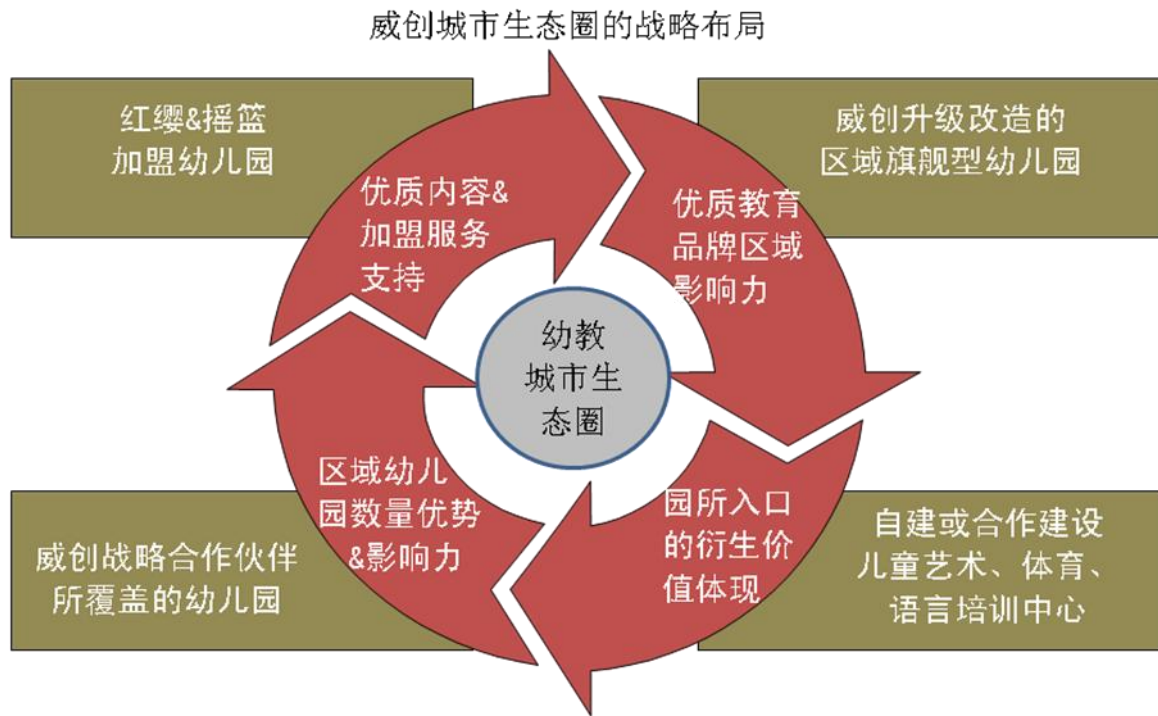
威创城市生态圈的战略布局

红缨&摇篮
加盟幼儿园

威创升级改造的
区域旗舰型幼儿园

优质内容&
加盟服务
支持

优质教育
品牌区域
影响力

幼教
城市生
态圈

区域幼儿
园数量优势
&影响力

园所入口
的衍生价
值体现

威创战略合作伙伴
所覆盖的幼儿园

自建或合作建设
儿童艺术、体育、
语言培训中心